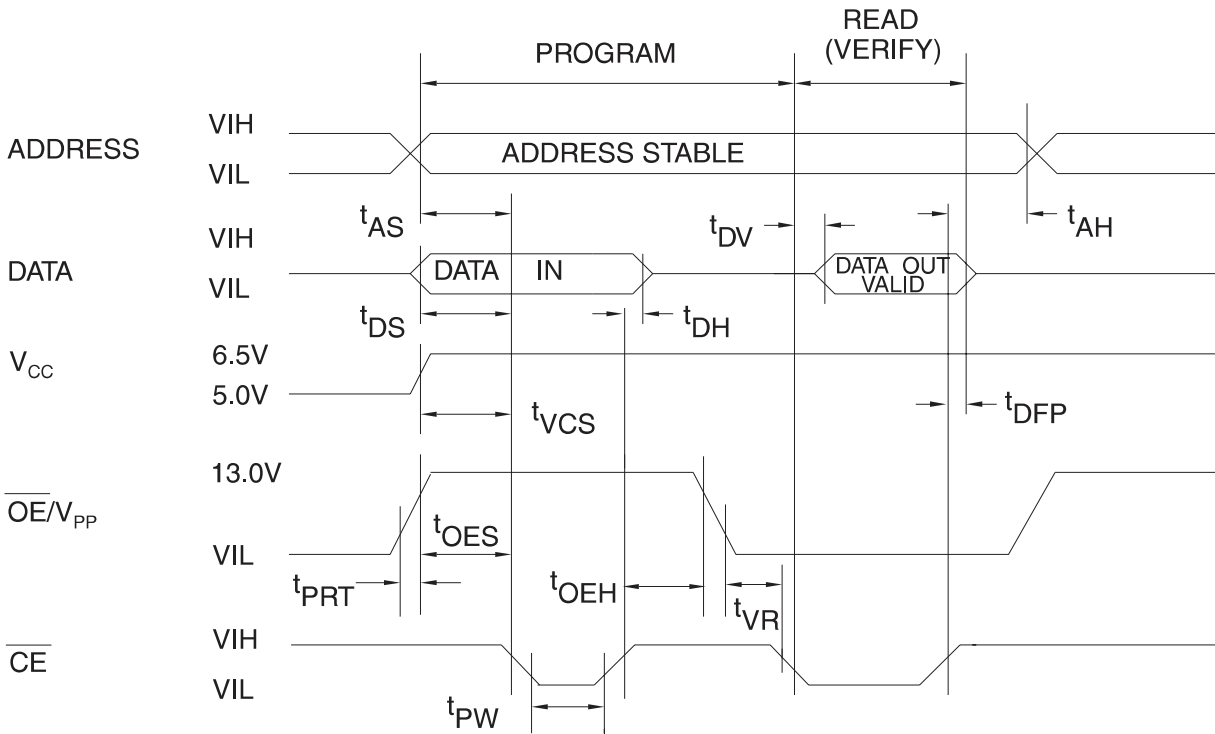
PROGRAM

READ (VERIFY)

ADDRESS

VIH

VIL

ADDRESS STABLE

$t_{AS}$

$t_{DV}$

$t_{AH}$

DATA

VIH

VIL

DATA IN

DATA OUT VALID

$t_{DS}$

$t_{DH}$

$V_{CC}$

6.5V

5.0V

$t_{VCS}$

$t_{DFP}$

$\overline{OE}/V_{PP}$

13.0V

VIL

$t_{OES}$

$t_{PRT}$

$t_{OEH}$

$t_{VR}$

$\overline{CE}$

VIH

VIL

$t_{PW}$